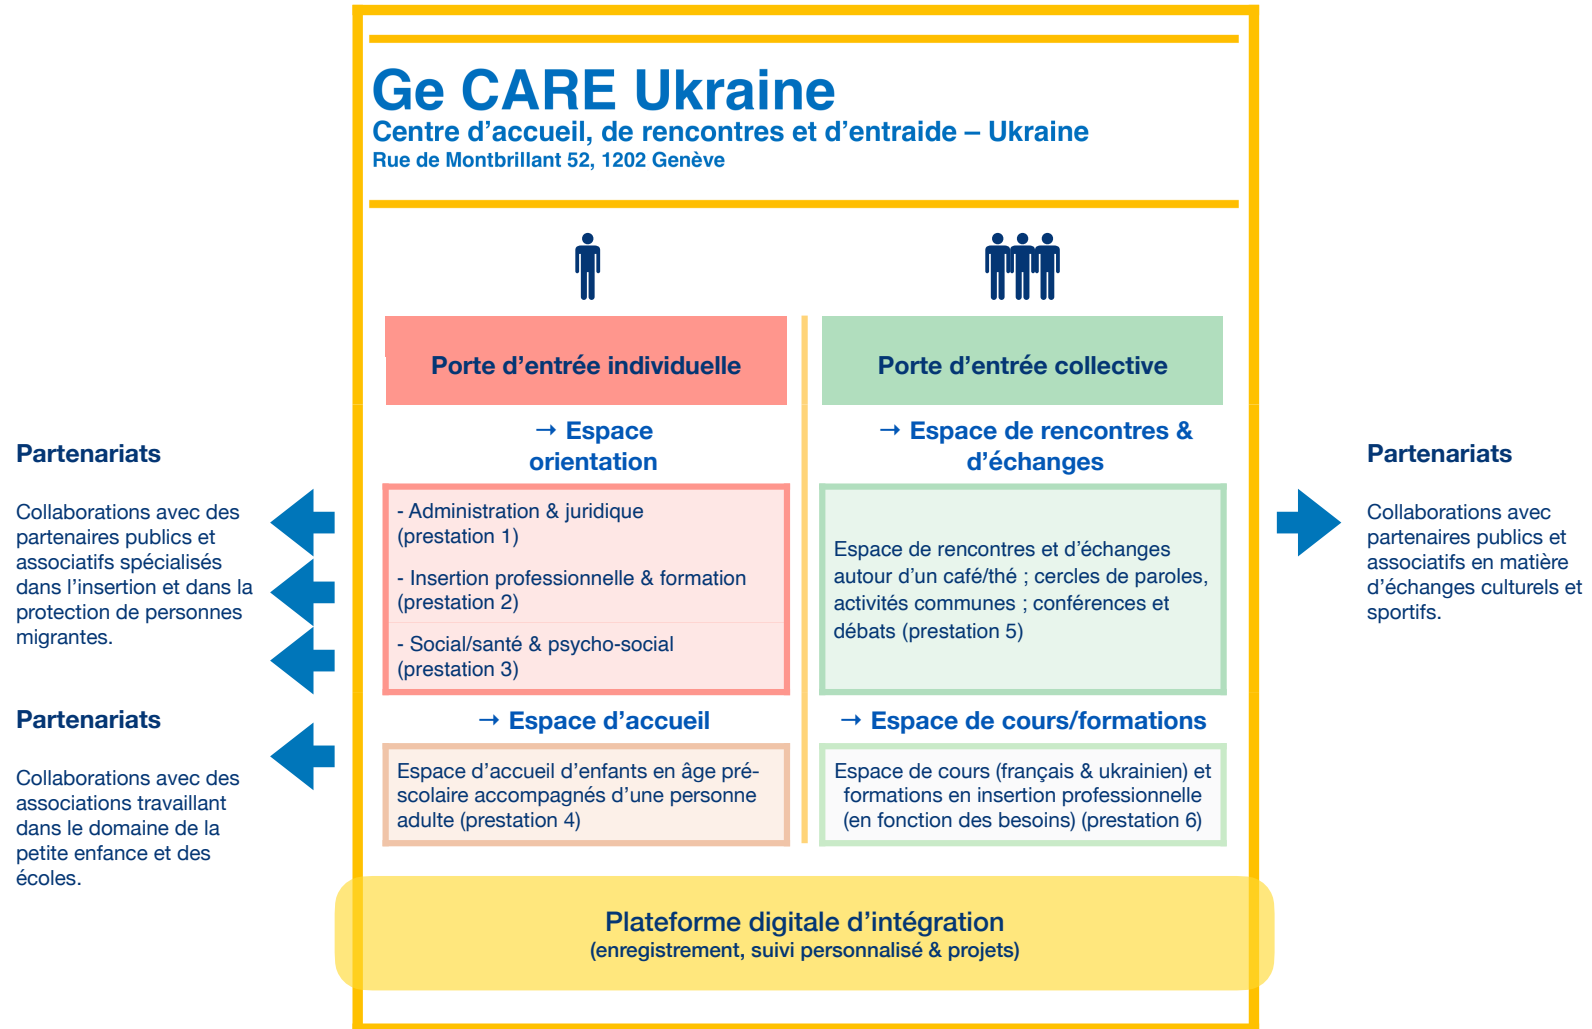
Ge CARE Ukraine
Centre d’accueil, de rencontres et d’entraide – Ukraine
Rue de Montbrillant 52, 1202 Genève

Porte d’entrée individuelle

Porte d’entrée collective

→ Espace orientation

- Administration & juridique (prestation 1)

- Insertion professionnelle & formation (prestation 2)

- Social/santé & psycho-social (prestation 3)

→ Espace de rencontres & d’échanges

Espace de rencontres et d’échanges autour d’un café/thé ; cercles de paroles, activités communes ; conférences et débats (prestation 5)

→ Espace d’accueil

Espace d’accueil d’enfants en âge pré-scolaire accompagnés d’une personne adulte (prestation 4)

→ Espace de cours/formations

Espace de cours (français & ukrainien) et formations en insertion professionnelle (en fonction des besoins) (prestation 6)

Plateforme digitale d’intégration
(enregistrement, suivi personnalisé & projets)

Partenariats

Collaborations avec des partenaires publics et associatifs spécialisés dans l’insertion et dans la protection de personnes migrantes.

Partenariats

Collaborations avec des associations travaillant dans le domaine de la petite enfance et des écoles.

Partenariats

Collaborations avec partenaires publics et associatifs en matière d’échanges culturels et sportifs.